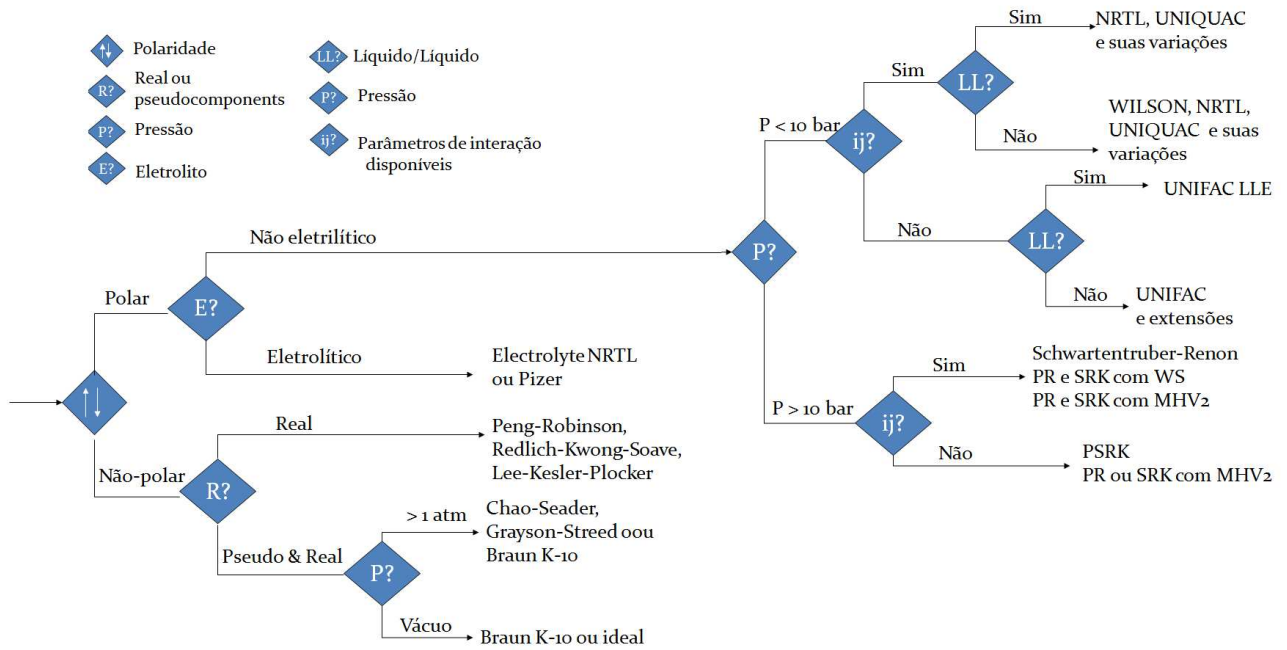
Polaridade
R? Real ou pseudocomponents
P? Pressão
E? Eletrolito
LL? Líquido/Líquido
P? Pressão
ij? Parâmetros de interação disponíveis

Polar
E?
Não eletrilítico
Eletrolítico
Electrolyte NRTL ou Pizer
Não-polar
R?
Real
Peng-Robinson, Redlich-Kwong-Soave, Lee-Kesler-Plocker
Pseudo & Real
P?
> 1 atm
Chao-Seader, Grayson-Streed oou Braun K-10
Vácuo
Braun K-10 ou ideal

P?
P < 10 bar
ij?
Sim
LL?
Sim
NRTL, UNIQUAC e suas variações
Não
WILSON, NRTL, UNIQUAC e suas variações
Não
LL?
Sim
UNIFAC LLE
Não
UNIFAC e extensões
P > 10 bar
ij?
Sim
Schwartentruber-Renon
PR e SRK com WS
PR e SRK com MHV2
Não
PSRK
PR ou SRK com MHV2